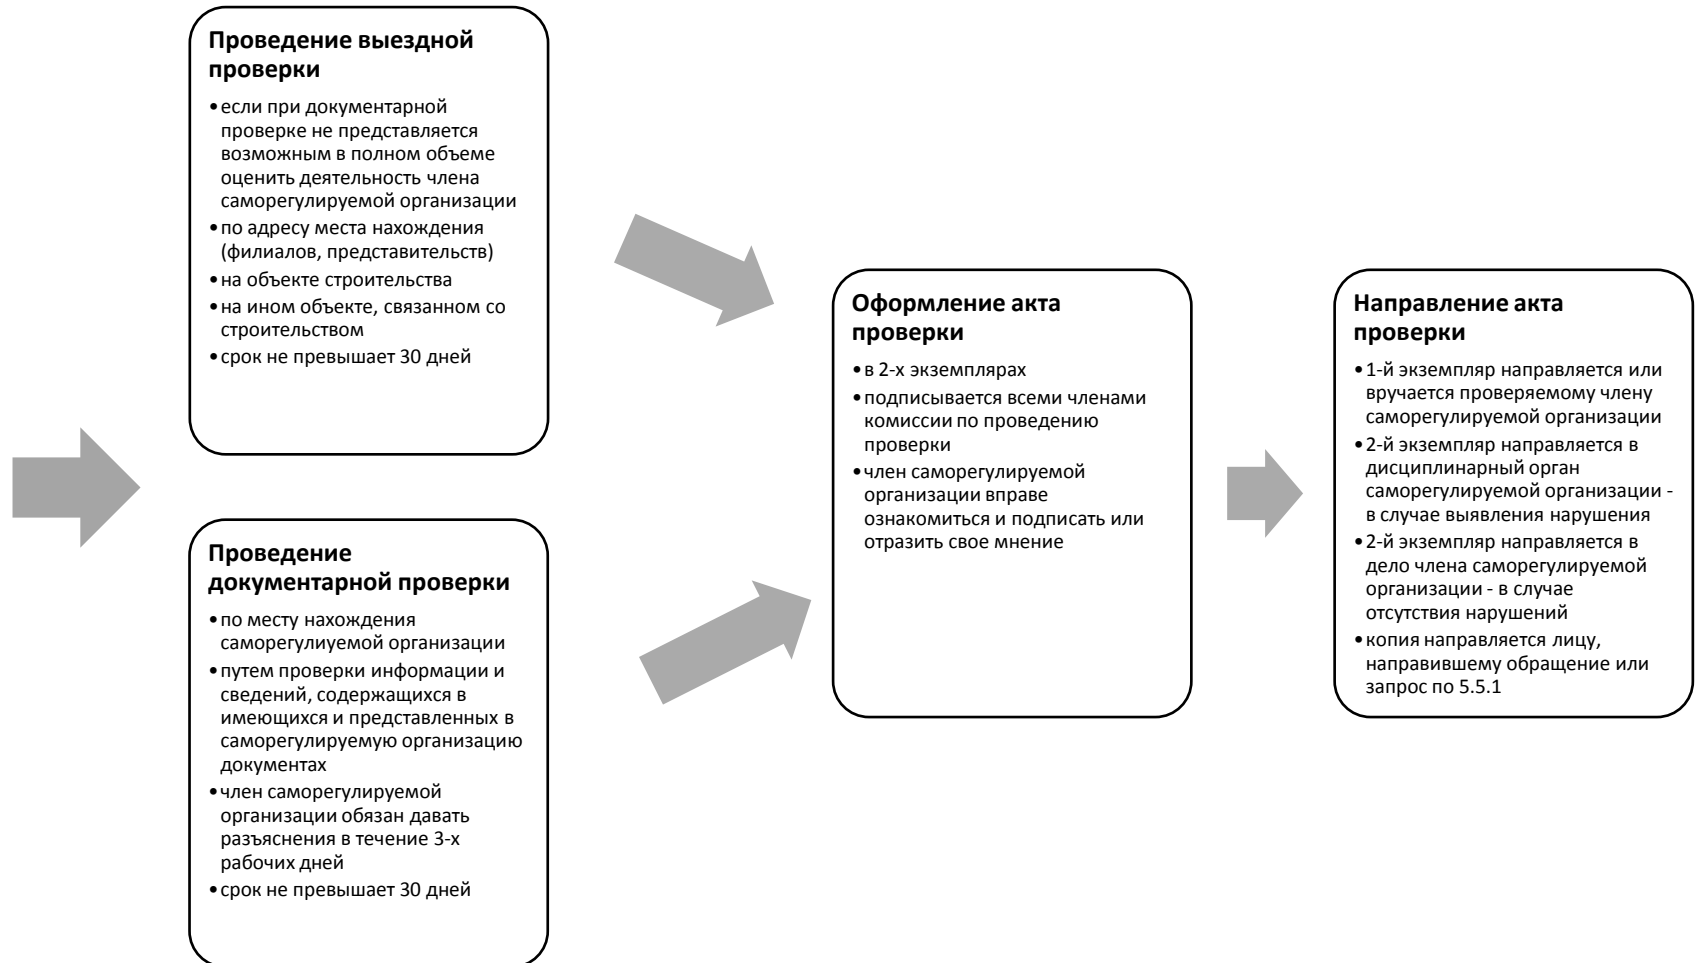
Проведение выездной проверки

• если при документарной проверке не представляется возможным в полном объеме оценить деятельность члена саморегулируемой организации
• по адресу места нахождения (филиалов, представительств)
• на объекте строительства
• на ином объекте, связанном со строительством
• срок не превышает 30 дней

Проведение документарной проверки

• по месту нахождения саморегулиуемой организации
• путем проверки информации и сведений, содержащихся в имеющихся и представленных в саморегулируемую организацию документах
• член саморегулируемой организации обязан давать разъяснения в течение 3-х рабочих дней
• срок не превышает 30 дней

Оформление акта проверки

• в 2-х экземплярах
• подписывается всеми членами комиссии по проведению проверки
• член саморегулируемой организации вправе ознакомиться и подписать или отразить свое мнение

Направление акта проверки

• 1-й экземпляр направляется или вручается проверяемому члену саморегулируемой организации
• 2-й экземпляр направляется в дисциплинарный орган саморегулируемой организации - в случае выявления нарушения
• 2-й экземпляр направляется в дело члена саморегулируемой организации - в случае отсутствия нарушений
• копия направляется лицу, направившему обращение или запрос по 5.5.1